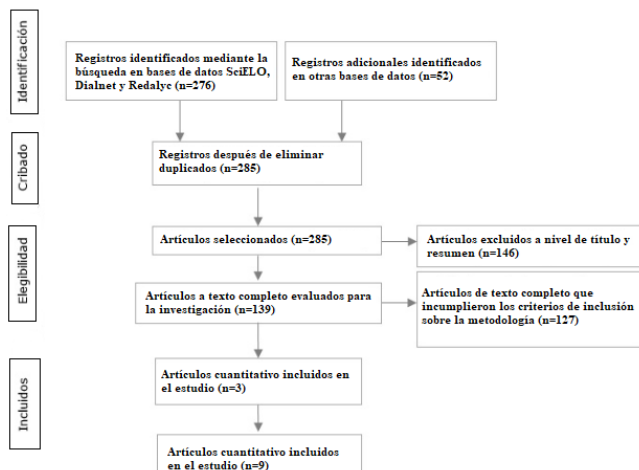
Identificación

Registros identificados mediante la búsqueda en bases de datos SciELO, Dialnet y Redalyc (n=276)

Registros adicionales identificados en otras bases de datos (n=52)

Cribado

Registros después de eliminar duplicados (n=285)

Elegibilidad

Artículos seleccionados (n=285)

Artículos excluidos a nivel de título y resumen (n=146)

Artículos a texto completo evaluados para la investigación (n=139)

Artículos de texto completo que incumplieron los criterios de inclusión sobre la metodología (n=127)

Incluidos

Artículos cuantitativo incluidos en el estudio (n=3)

Artículos cuantitativo incluidos en el estudio (n=9)